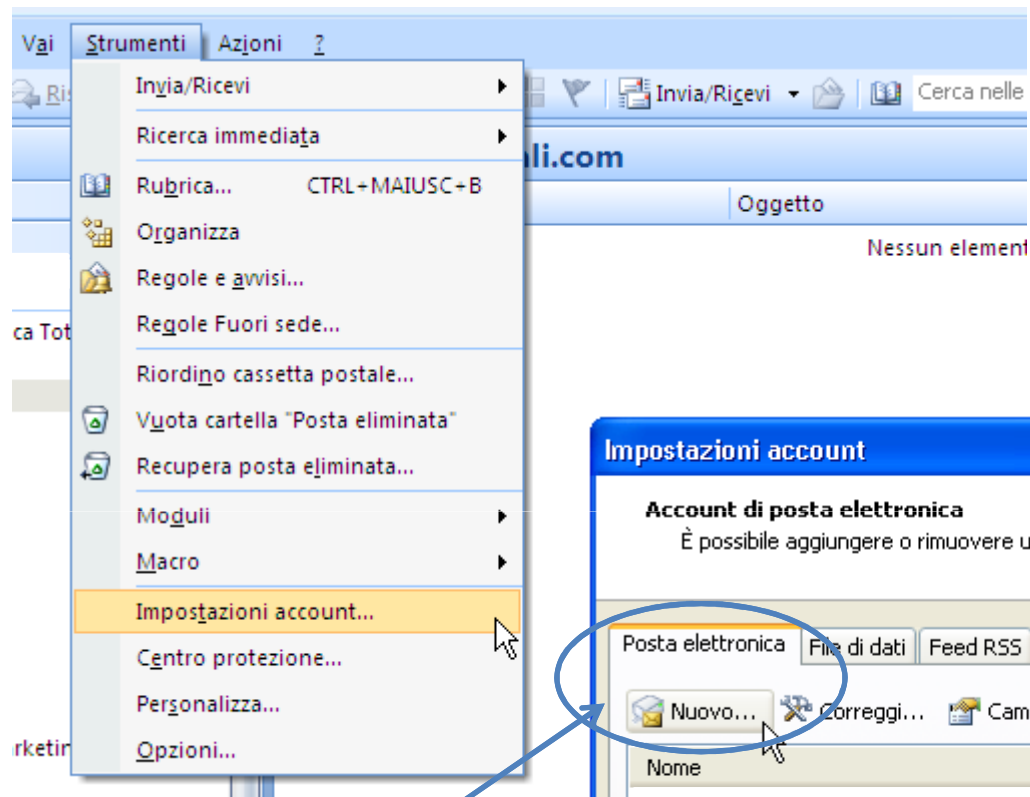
Vai Strumenti Azioni ?

Ris

Invia/Ricevi

Ricerca immediata

Rubrica... CTRL+MAIUSC+B

Organizza

Regole e avvisi...

Regole Fuori sede...

Riordino cassetta postale...

Vuota cartella "Posta eliminata"

Recupera posta eliminata...

Moduli

Macro

Impostazioni account...

Centro protezione...

Personalizza...

Opzioni...

Invia/Ricevi

Cerca nelle

ali.com

Oggetto

Nessun element

ca Tot

rketin

Impostazioni account

Account di posta elettronica

È possibile aggiungere o rimuovere u

Posta elettronica

File di dati

Feed RSS

Nuovo...

Correggi...

Cam

Nome